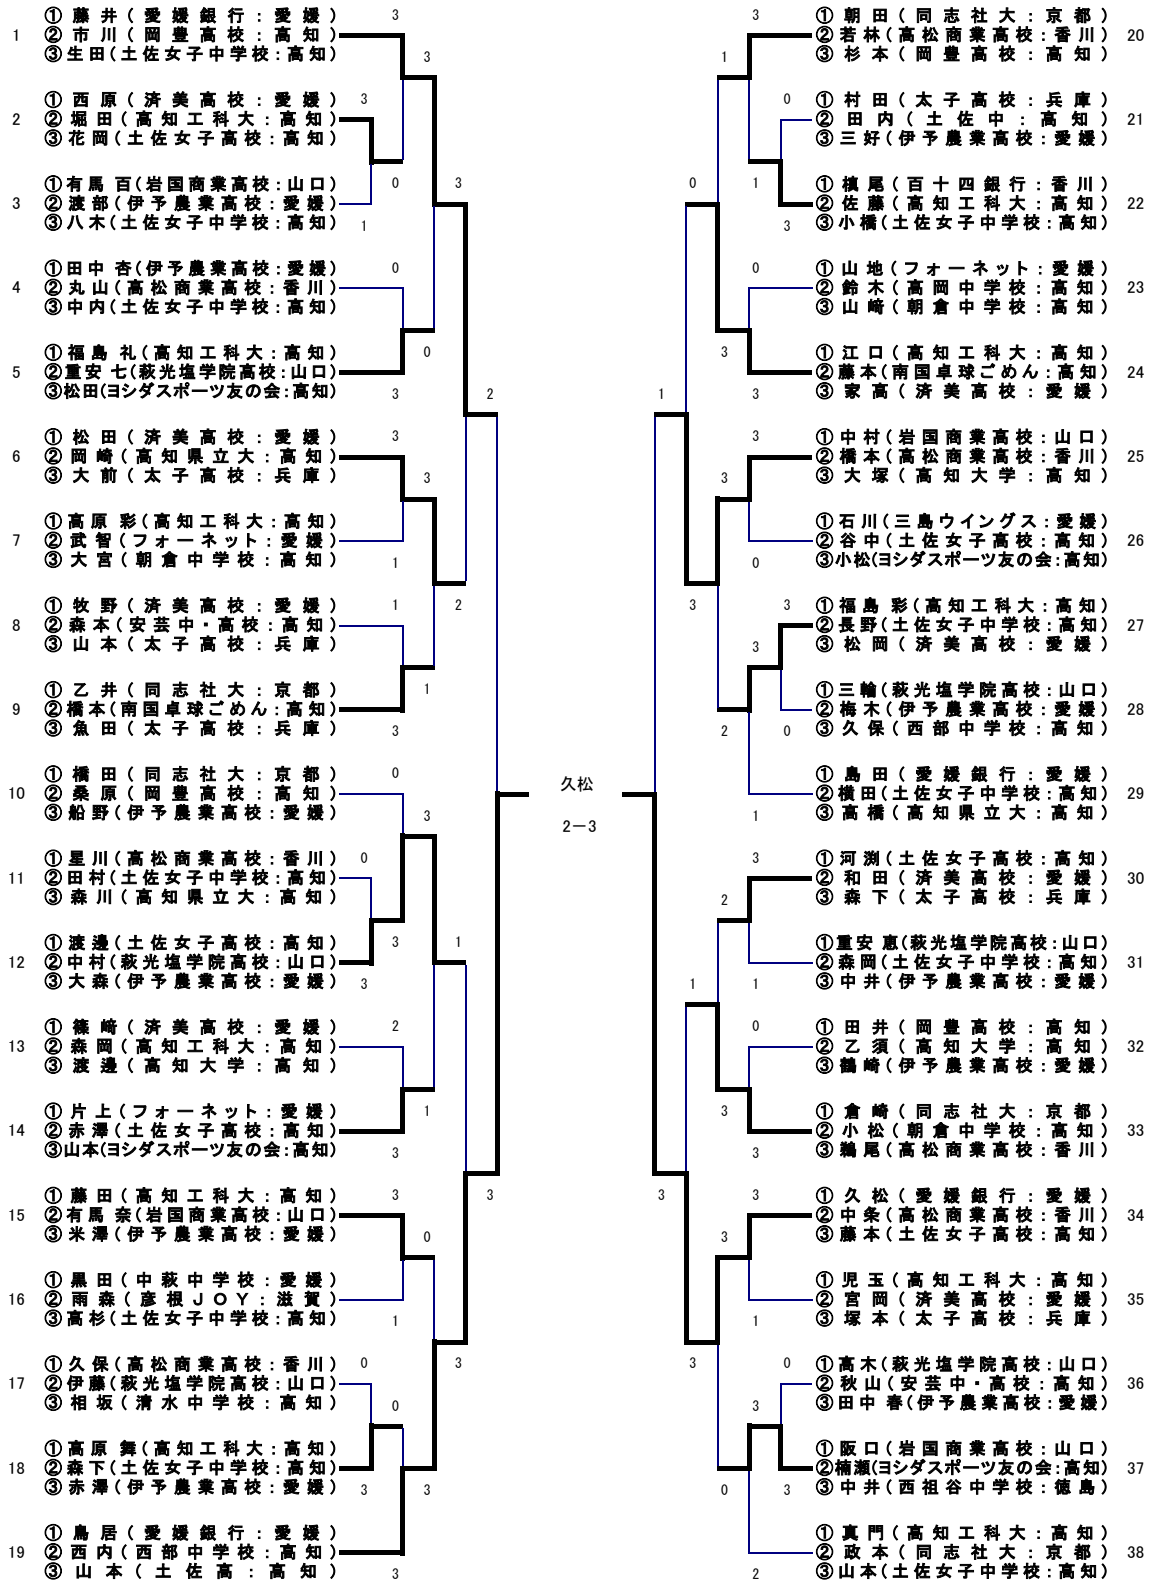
1
①藤井（愛媛銀行：愛媛）
②市川（岡豊高校：高知）
③生田（土佐女子中学校：高知）

2
①西原（済美高校：愛媛）
②堀田（高知工科大：高知）
③花岡（土佐女子高校：高知）

3
①有馬百（岩国商業高校：山口）
②渡部（伊予農業高校：愛媛）
③八木（土佐女子中学校：高知）

4
①田中杏（伊予農業高校：愛媛）
②丸山（高松商業高校：香川）
③中内（土佐女子中学校：高知）

5
①福島礼（高知工科大：高知）
②重安七（萩光塩学院高校：山口）
③松田（ヨシダスポーツ友の会：高知）

6
①松田（済美高校：愛媛）
②岡崎（高知県立大：高知）
③大前（太子高校：兵庫）

7
①高原彩（高知工科大：高知）
②武智（フォーネット：愛媛）
③大宮（朝倉中学校：高知）

8
①牧野（済美高校：愛媛）
②森本（安芸中・高校：高知）
③山本（太子高校：兵庫）

9
①乙井（同志社大：京都）
②橋本（南国卓球ごめん：高知）
③魚田（太子高校：兵庫）

10
①橘田（同志社大：京都）
②桑原（岡豊高校：高知）
③船野（伊予農業高校：愛媛）

11
①星川（高松商業高校：香川）
②田村（土佐女子中学校：高知）
③森川（高知県立大：高知）

12
①渡邊（土佐女子高校：高知）
②中村（萩光塩学院高校：山口）
③大森（伊予農業高校：愛媛）

13
①篠崎（済美高校：愛媛）
②森岡（高知工科大：高知）
③渡邊（高知大学：高知）

14
①片上（フォーネット：愛媛）
②赤澤（土佐女子高校：高知）
③山本（ヨシダスポーツ友の会：高知）

15
①藤田（高知工科大：高知）
②有馬奈（岩国商業高校：山口）
③米澤（伊予農業高校：愛媛）

16
①黒田（中萩中学校：愛媛）
②南森（彦根ＪＯＹ：滋賀）
③高杉（土佐女子中学校：高知）

17
①久保（高松商業高校：香川）
②伊藤（萩光塩学院高校：山口）
③相坂（清水中学校：高知）

18
①高原舞（高知工科大：高知）
②森下（土佐女子中学校：高知）
③赤澤（伊予農業高校：愛媛）

19
①鳥居（愛媛銀行：愛媛）
②西内（西部中学校：高知）
③山本（土佐高：高知）

3 3 3 3 0 1 3 0 0 3 2 3 3 1 3 1 2 1 3 0 3 3 0 3 3 2 1 1 3 3 0 1 3 3 0 3 3 3

久松
2－3

20
①朝田（同志社大：京都）
②若林（高松商業高校：香川）
③杉本（岡豊高校：高知）

21
①村田（太子高校：兵庫）
②田内（土佐中：高知）
③三好（伊予農業高校：愛媛）

22
①槙尾（百十四銀行：香川）
②佐藤（高知工科大：高知）
③小橋（土佐女子中学校：高知）

23
①山地（フォーネット：愛媛）
②鈴木（高岡中学校：高知）
③山﨑（朝倉中学校：高知）

24
①江口（高知工科大：高知）
②藤本（南国卓球ごめん：高知）
③家高（済美高校：愛媛）

25
①中村（岩国商業高校：山口）
②橋本（高松商業高校：香川）
③大塚（高知大学：高知）

26
①石川（三島ウイングス：愛媛）
②谷中（土佐女子高校：高知）
③小松（ヨシダスポーツ友の会：高知）

27
①福島彩（高知工科大：高知）
②長野（土佐女子中学校：高知）
③松岡（済美高校：愛媛）

28
①三輪（萩光塩学院高校：山口）
②梅木（伊予農業高校：愛媛）
③久保（西部中学校：高知）

29
①島田（愛媛銀行：愛媛）
②横田（土佐女子中学校：高知）
③高橋（高知県立大：高知）

30
①河渕（土佐女子高校：高知）
②和田（済美高校：愛媛）
③森下（太子高校：兵庫）

31
①重安恵（萩光塩学院高校：山口）
②森岡（土佐女子中学校：高知）
③中井（伊予農業高校：愛媛）

32
①田井（岡豊高校：高知）
②乙須（高知大学：高知）
③鶴崎（伊予農業高校：愛媛）

33
①倉崎（同志社大：京都）
②小松（朝倉中学校：高知）
③鵜尾（高松商業高校：香川）

34
①久松（愛媛銀行：愛媛）
②中条（高松商業高校：香川）
③藤本（土佐女子高校：高知）

35
①児玉（高知工科大：高知）
②宮岡（済美高校：愛媛）
③塚本（太子高校：兵庫）

36
①高木（萩光塩学院高校：山口）
②秋山（安芸中・高校：高知）
③田中春（伊予農業高校：愛媛）

37
①阪口（岩国商業高校：山口）
②楠瀬（ヨシダスポーツ友の会：高知）
③中井（西祖谷中学校：徳島）

38
①真門（高知工科大：高知）
②政本（同志社大：京都）
③山本（土佐女子中学校：高知）

3 1 0 1 0 3 0 3 3 1 3 3 3 0 3 3 2 0 1 3 2 1 1 0 3 3 3 3 3 1 3 0 3 0 3 2